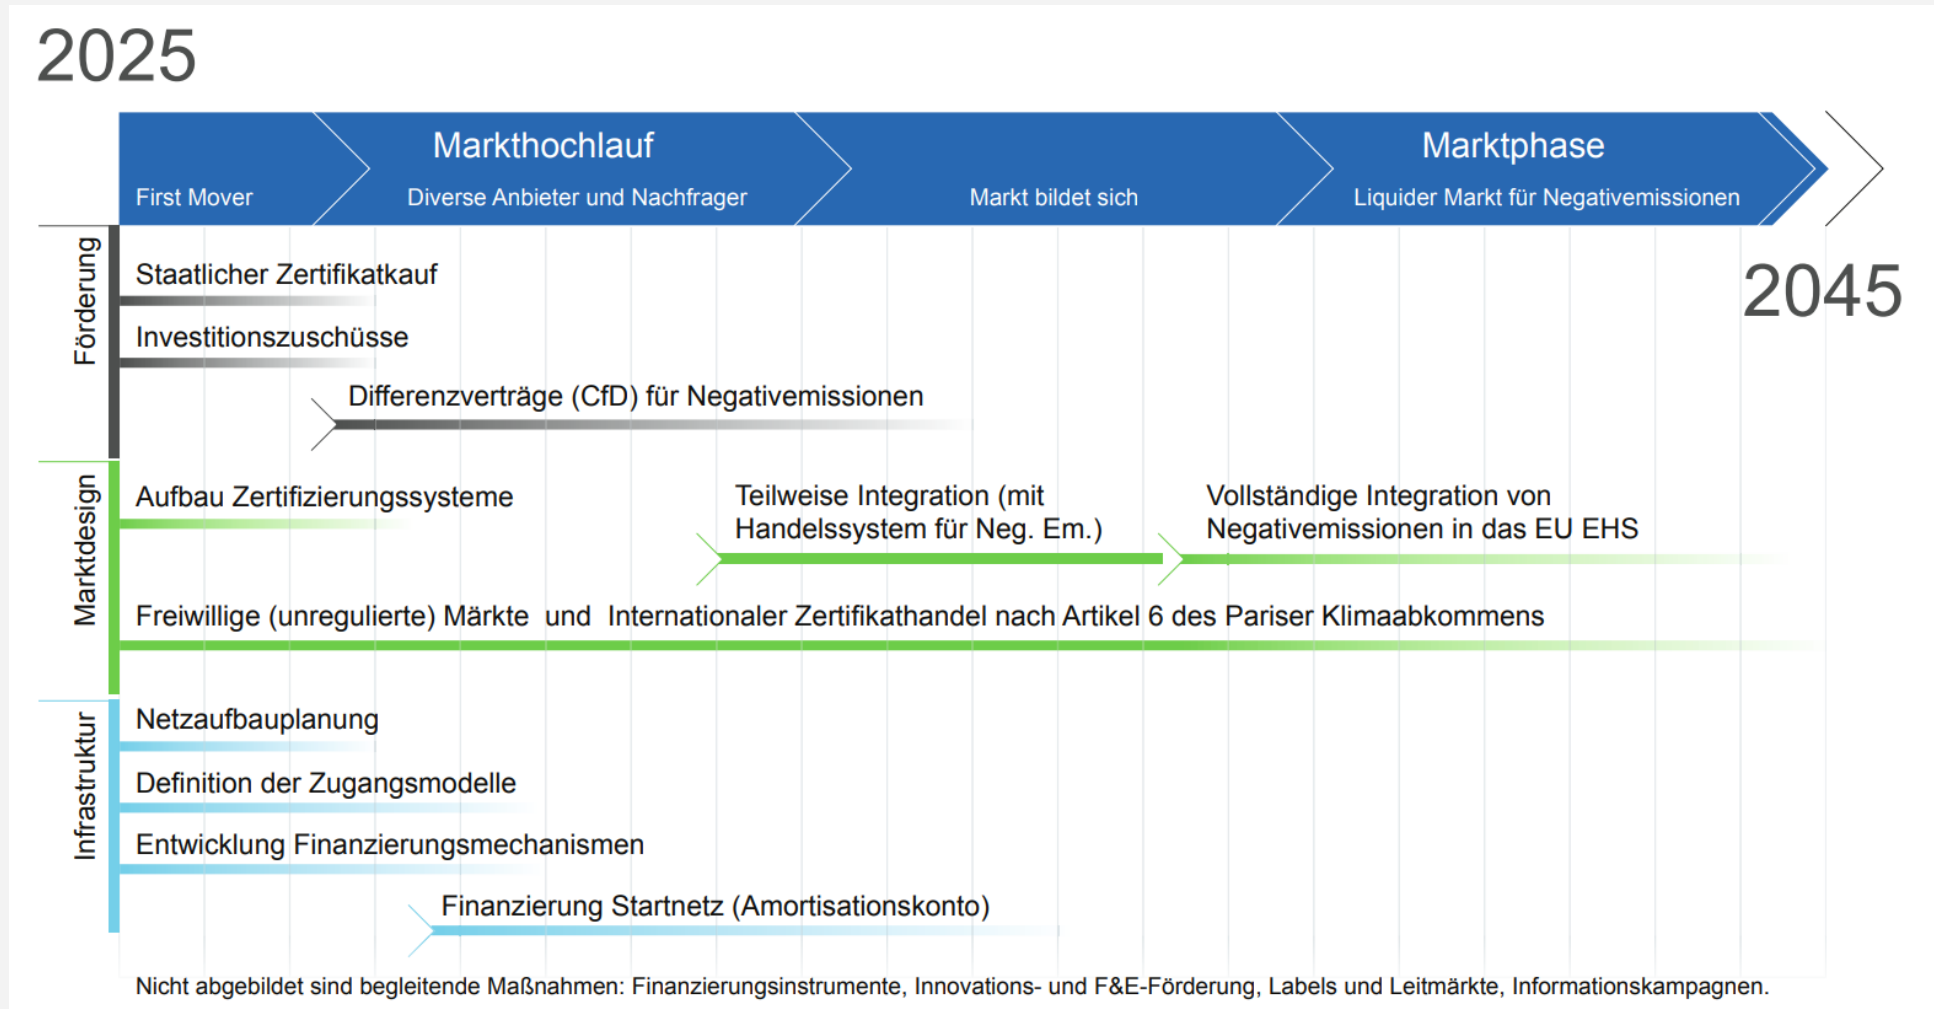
2025

Markthochlauf

Marktphase

First Mover

Diverse Anbieter und Nachfrager

Markt bildet sich

Liquider Markt für Negativemissionen

2045

Förderung

Staatlicher Zertifikatkauf

Investitionszuschüsse

Differenzverträge (CfD) für Negativemissionen

Marktdesign

Aufbau Zertifizierungssysteme

Teilweise Integration (mit Handelssystem für Neg. Em.)

Vollständige Integration von Negativemissionen in das EU EHS

Freiwillige (unregulierte) Märkte und Internationaler Zertifikathandel nach Artikel 6 des Pariser Klimaabkommens

Infrastruktur

Netzaufbauplanung

Definition der Zugangsmodelle

Entwicklung Finanzierungsmechanismen

Finanzierung Startnetz (Amortisationskonto)

Nicht abgebildet sind begleitende Maßnahmen: Finanzierungsinstrumente, Innovations- und F&E-Förderung, Labels und Leitmärkte, Informationskampagnen.